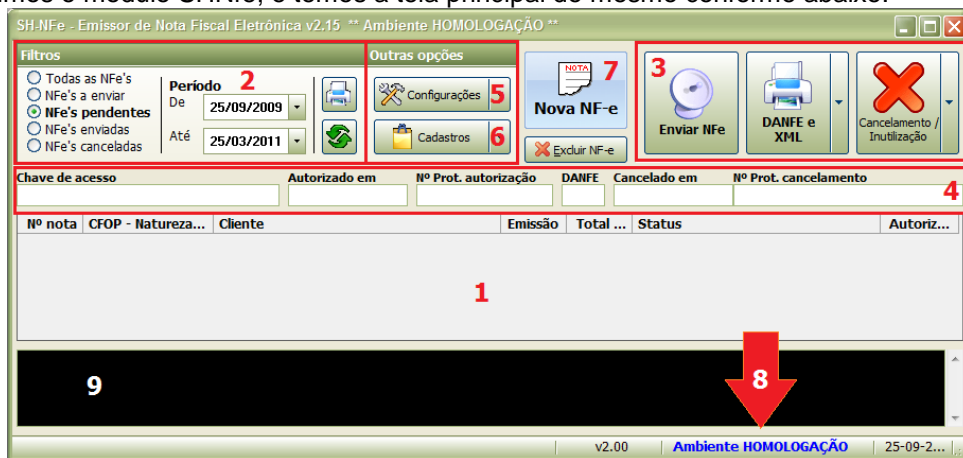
SH-NFe - Emissor de Nota Fiscal Eletrônica v2.15 ** Ambiente HOMOLOGAÇÃO **

Filtros
Todas as NFe's
NFe's a enviar
NFe's pendentes
NFe's enviadas
NFe's canceladas
Período 2
De 25/09/2009
Até 25/03/2011

Outras opções
Configurações 5
Cadastros 6

NOTA 7
Nova NF-e
Excluir NF-e

3
Enviar NFe
DANFE e XML
Cancelamento / Inutilização

Chave de acesso | Autorizado em | Nº Prot. autorização | DANFE | Cancelado em | Nº Prot. cancelamento 4

| Nº nota | CFOP - Natureza... | Cliente | Emissão | Total ... | Status | Autoriz... |
|---|---|---|---|---|---|---|

1

9

8

v2.00 | Ambiente HOMOLOGAÇÃO | 25-09-2...